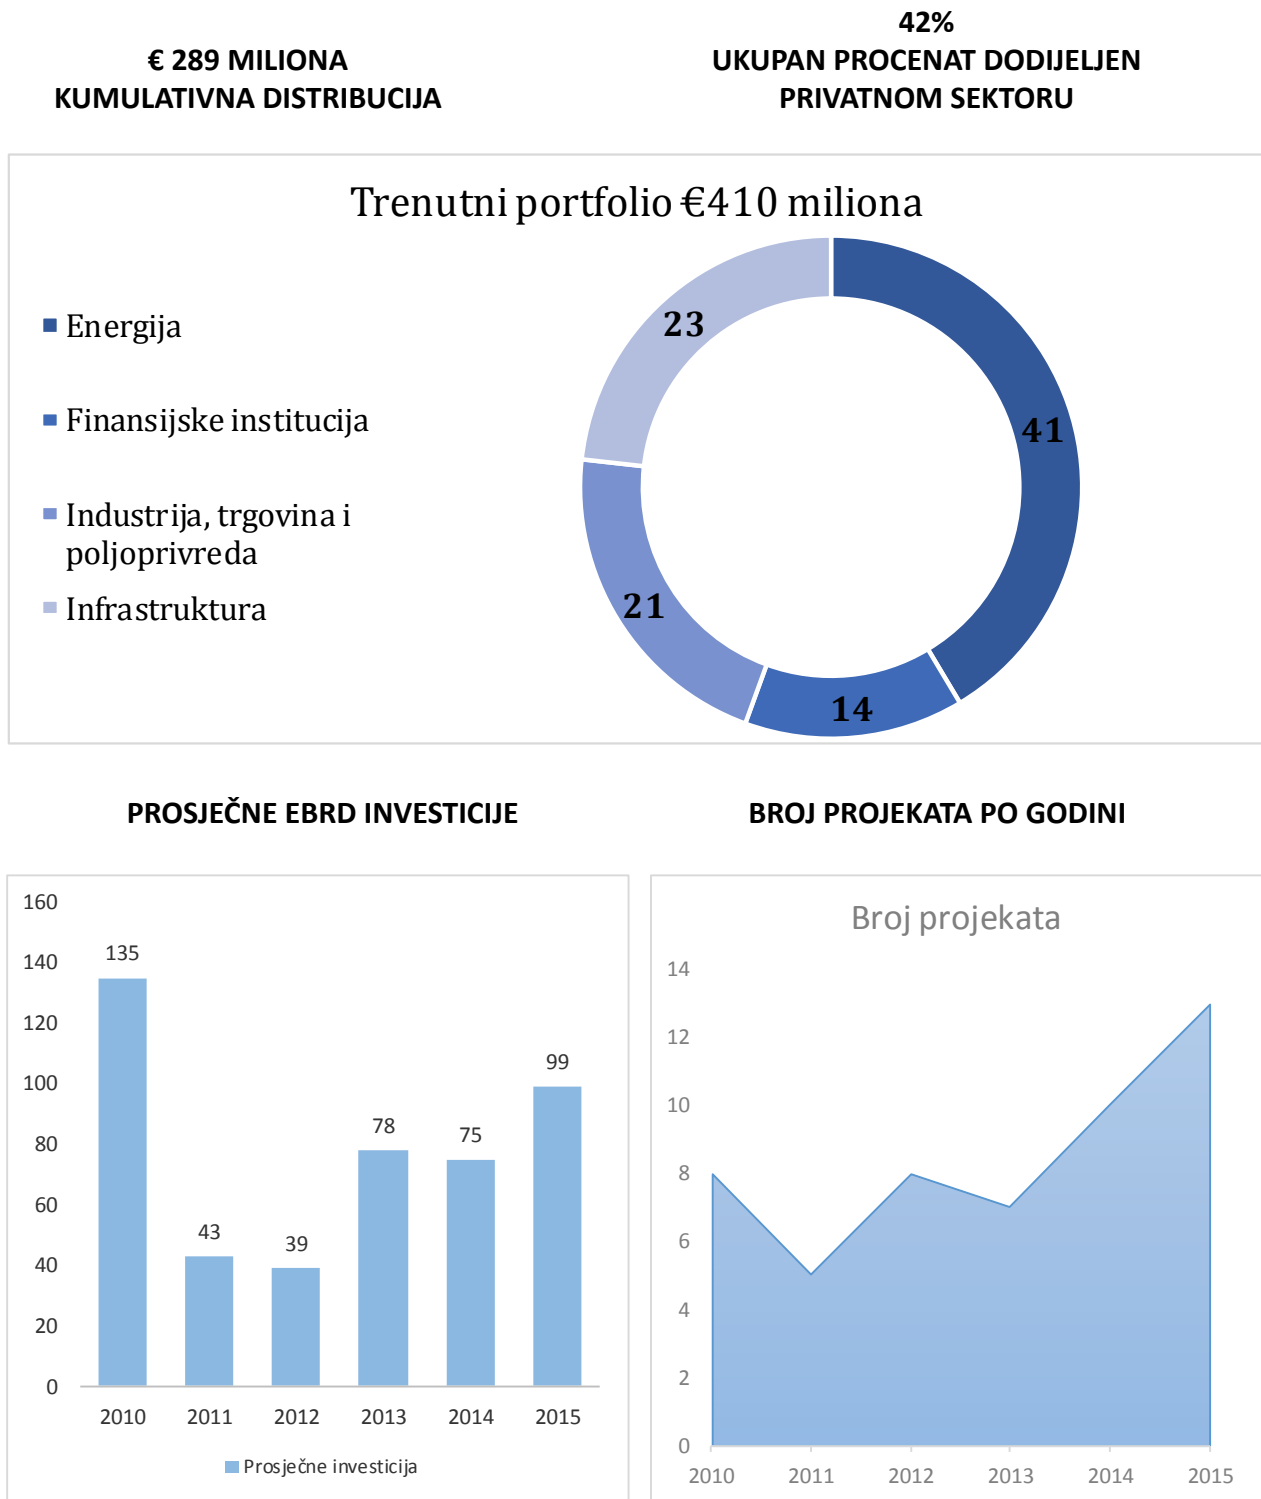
€ 289 MILIONA
KUMULATIVNA DISTRIBUCIJA

42%
UKUPAN PROCENAT DODIJELJEN PRIVATNOM SEKTORU

Trenutni portfolio €410 miliona

Energija
Finansijske institucija
Industrija, trgovina i poljoprivreda
Infrastruktura

23
41
21
14

PROSJEČNE EBRD INVESTICIJE

BROJ PROJEKATA PO GODINI

160
140
120
100
80
60
40
20
0

135
43
39
78
75
99

2010 2011 2012 2013 2014 2015

Prosječne investicija

Broj projekata

14
12
10
8
6
4
2
0

2010 2011 2012 2013 2014 2015